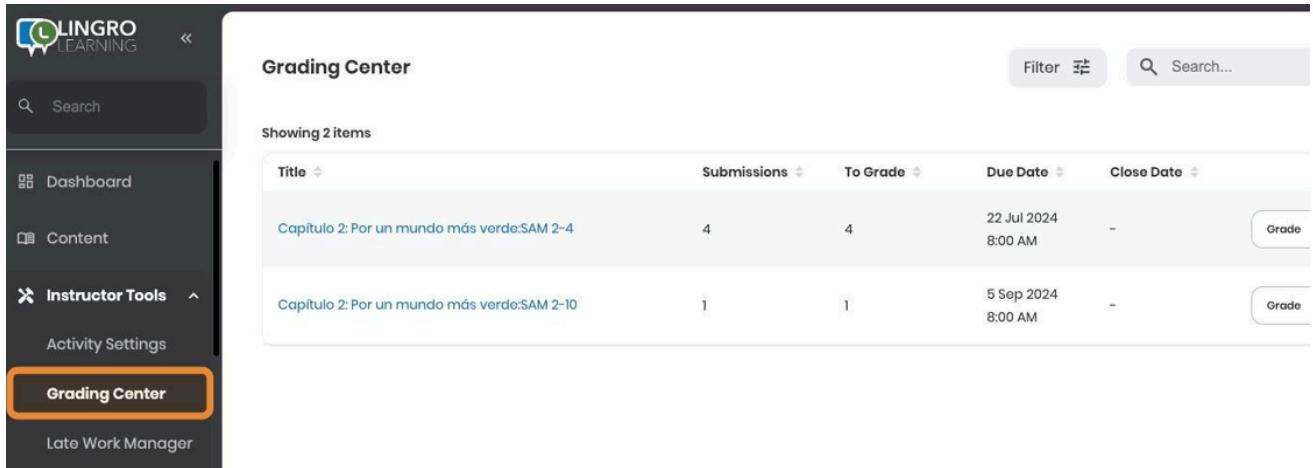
LINGRO LEARNING

«

Search

Dashboard

Content

Instructor Tools

Activity Settings

Grading Center

Late Work Manager

Grading Center

Filter

Search...

Showing 2 items

| Title | Submissions | To Grade | Due Date | Close Date | |
|---|---|---|---|---|---|
| Capítulo 2: Por un mundo más verde:SAM 2-4 | 4 | 4 | 22 Jul 2024 8:00 AM | - | Grade |
| Capítulo 2: Por un mundo más verde:SAM 2-10 | 1 | 1 | 5 Sep 2024 8:00 AM | - | Grade |